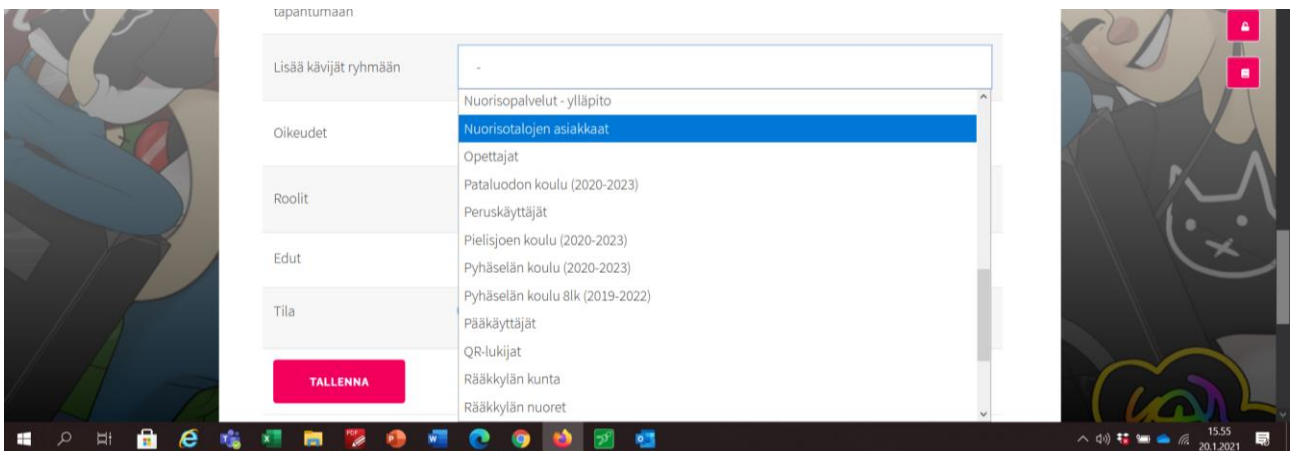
tapantumaan

Lisää kävijät ryhmään

-

Oikeudet

Roolit

Edut

Tila

TALLENNA

Nuorisopalvelut - ylläpito
Nuorisotalojen asiakkaat
Opettajat
Pataluodon koulu (2020-2023)
Peruskäyttäjät
Pielisjoen koulu (2020-2023)
Pyhäselän koulu (2020-2023)
Pyhäselän koulu 8lk (2019-2022)
Pääkäyttäjät
QR-lukijat
Rääkkylän kunta
Rääkkylän nuoret

15.55
20.1.2021